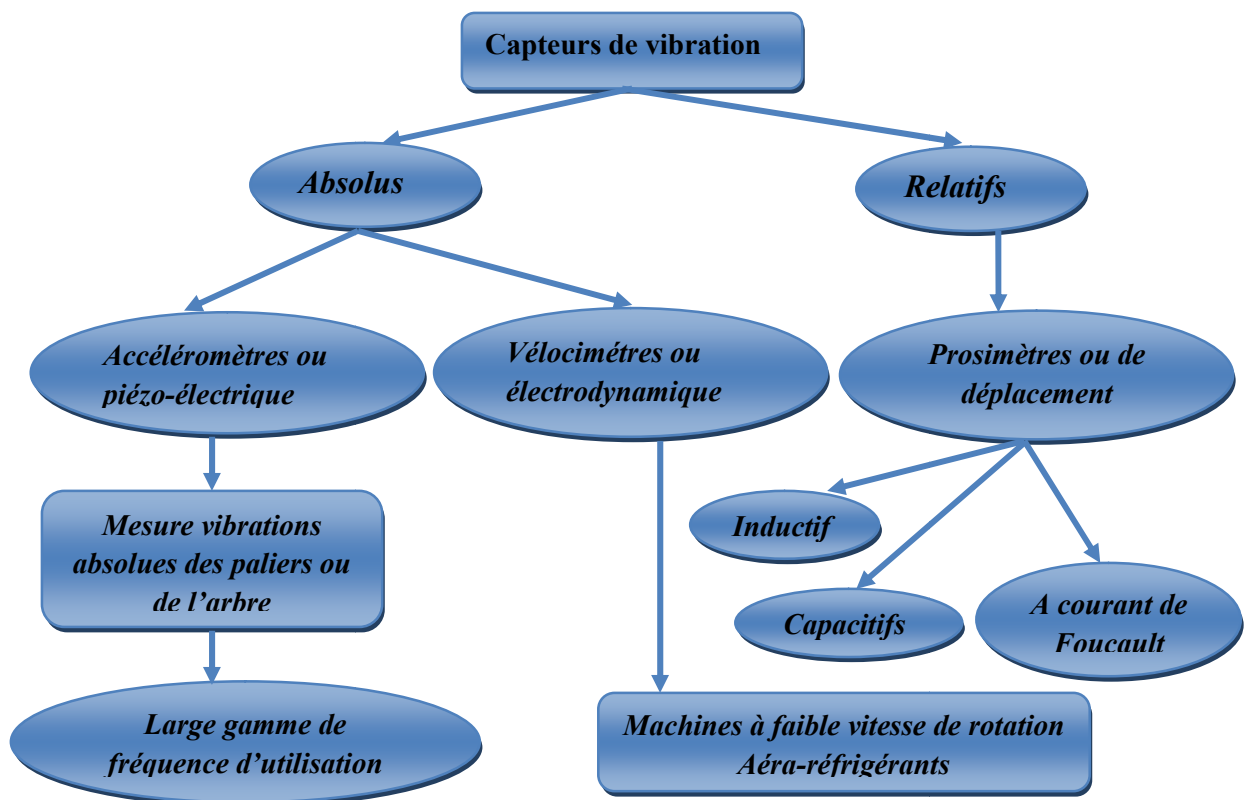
Capteurs de vibration

Absolus

Relatifs

Accéléromètres ou piézo-électrique

Vélocimétres ou électrodynamique

Prosimètres ou de déplacement

Mesure vibrations absolues des paliers ou de l’arbre

Inductif

Capacitifs

A courant de Foucault

Large gamme de fréquence d’utilisation

Machines à faible vitesse de rotation Aéra-réfrigérants